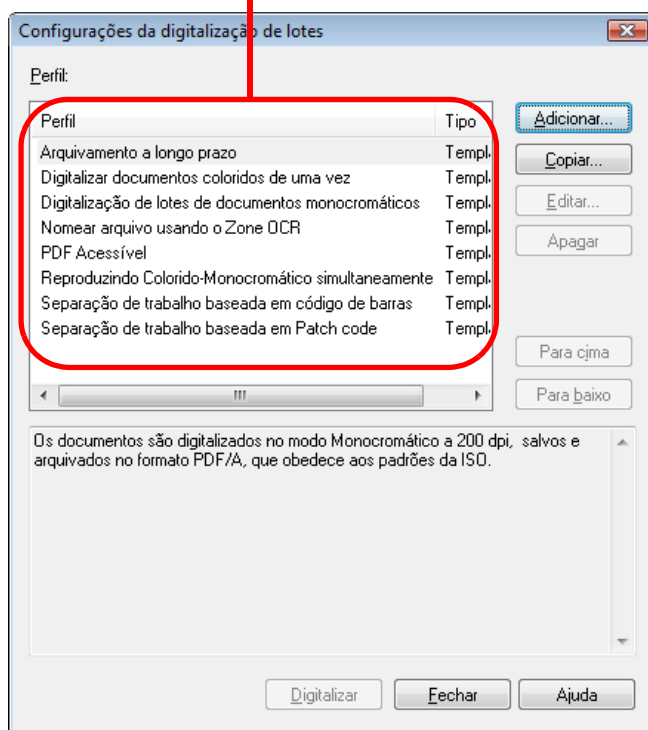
Configurações da digitalização de lotes

Perfil:

| Perfil | Tipo |
|---|---|
| Arquivamento a longo prazo | Templ |
| Digitalizar documentos coloridos de uma vez | Templ |
| Digitalização de lotes de documentos monocromáticos | Templ |
| Nomear arquivo usando o Zone OCR | Templ |
| PDF Acessível | Templ |
| Reproduzindo Colorido-Monocromático simultaneamente | Templ |
| Separação de trabalho baseada em código de barras | Templ |
| Separação de trabalho baseada em Patch code | Templ |

Adicionar...
Copiar...
Editar...
Apagar
Para cima
Para baixo

Os documentos são digitalizados no modo Monocromático a 200 dpi, salvos e arquivados no formato PDF/A, que obedece aos padrões da ISO.

Digitalizar
Fechar
Ajuda